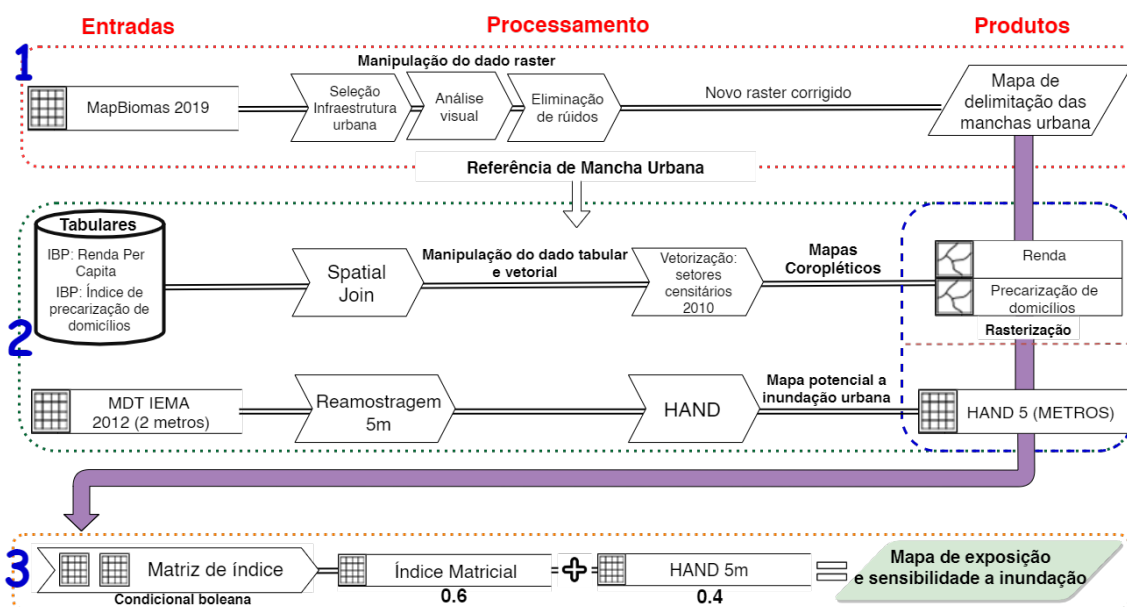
Entradas
Processamento
Produtos

1

Manipulação do dado raster

MapBiomas 2019

Seleção Infraestrutura urbana

Análise visual

Eliminação de ruídos

Novo raster corrigido

Mapa de delimitação das manchas urbana

Referência de Mancha Urbana

2

Tabulares

IBP: Renda Per Capita

IBP: Índice de precarização de domicílios

Spatial Join

Manipulação do dado tabular e vetorial

Vetorização: setores censitários 2010

Mapas Coropléticos

Renda

Precarização de domicílios

Rasterização

MDT IEMA 2012 (2 metros)

Reamostragem 5m

HAND

Mapa potencial a inundação urbana

HAND 5 (METROS)

3

Matriz de índice

Condicional boleana

Índice Matricial

0.6

HAND 5m

0.4

Mapa de exposição e sensibilidade a inundação